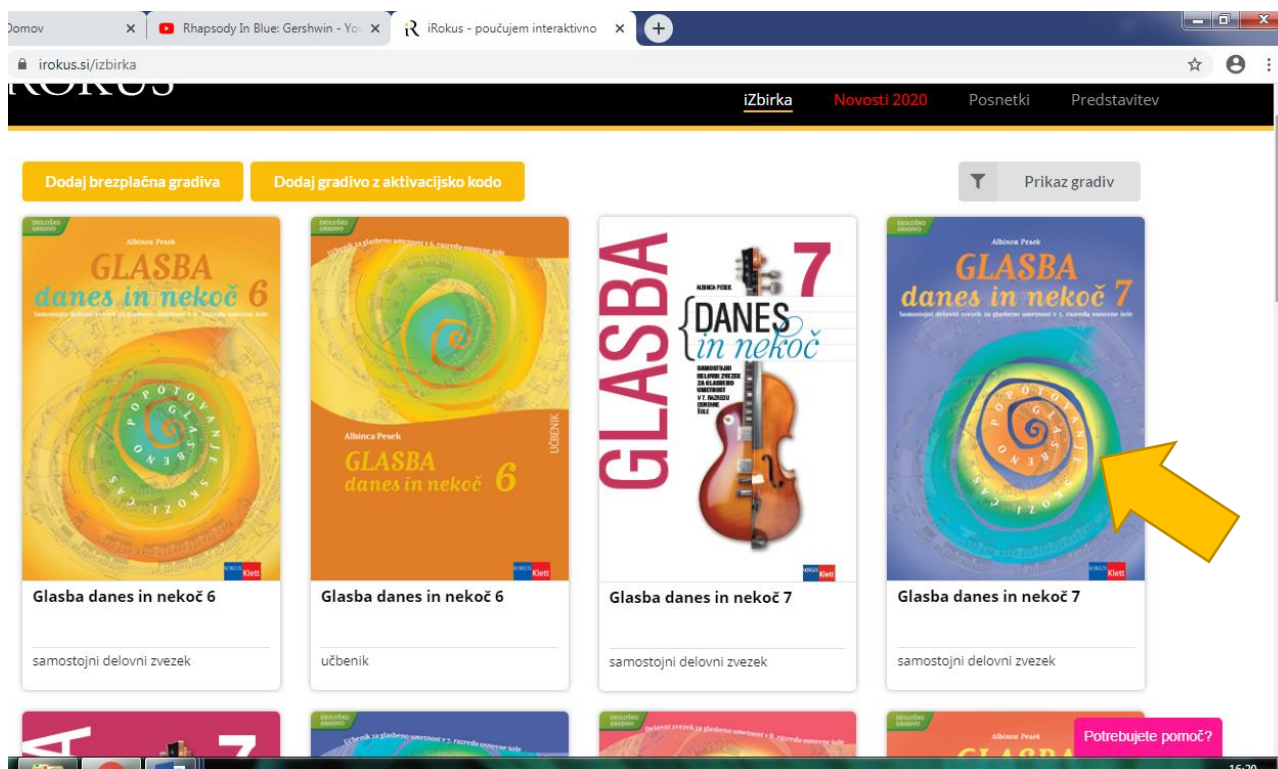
Domov
Rhapsody In Blue: Gershwin - Yo
iRokus - poučujem interaktivno
irokus.si/izbirka

iZbirka Novosti 2020 Posnetki Predstavitev

Dodaj brezplačna gradiva
Dodaj gradivo z aktivacijsko kodo
Prikaz gradiv

EKOLOŠKO GRADIVO
Albinca Pesek
GLASBA danes in nekoč 6
Samostojni delovni zvezek za glasbeno umetnost v 6. razredu osnovne šole
POPOTOVANJE GLASBENO SKOZI ČAS
ROKUS Klett

Glasba danes in nekoč 6

samostojni delovni zvezek

EKOLOŠKO GRADIVO
Učbenik za glasbeno umetnost v 6. razredu osnovne šole
Albinca Pesek
GLASBA danes in nekoč 6
UČBENIK
ROKUS Klett

Glasba danes in nekoč 6

učbenik

GLASBA
ALBINCA PESEK
7
DANES in nekoč
SAMOSTOJNI DELOVNI ZVEZEK ZA GLASBENO UMETNOST V 7. RAZREDU OSNOVNE ŠOLE
ROKUS Klett

Glasba danes in nekoč 7

samostojni delovni zvezek

EKOLOŠKO GRADIVO
Albinca Pesek
GLASBA danes in nekoč 7
Samostojni delovni zvezek za glasbeno umetnost v 7. razredu osnovne šole
POPOTOVANJE GLASBENO SKOZI ČAS
ROKUS Klett

Glasba danes in nekoč 7

samostojni delovni zvezek

EKOLOŠKO GRADIVO
Učbenik za glasbeno umetnost v 7. razredu osnovne šole
Delovni zvezek za glasbeno umetnost v 8. razredu osnovne šole
Albinca Pesek
GLASBA

Potrebujete pomoč?
16:20